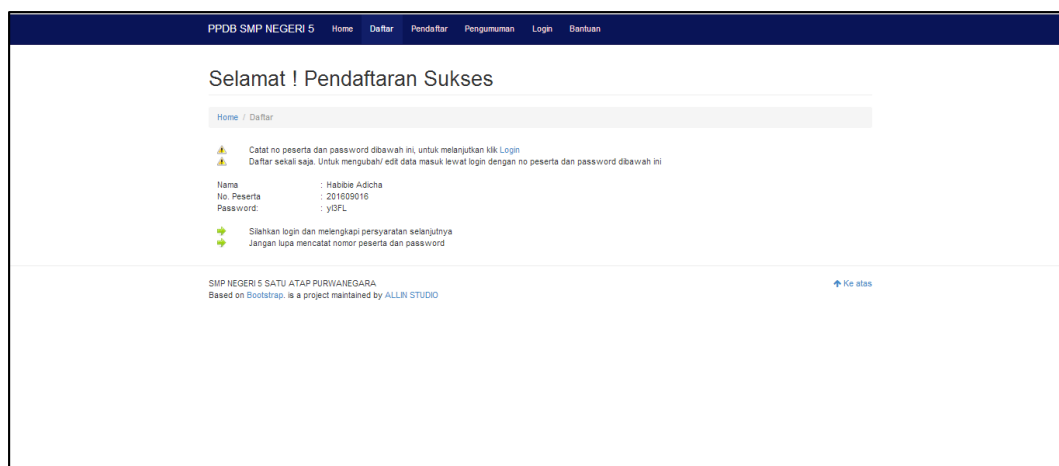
PPDB SMP NEGERI 5 Home Daftar Pendaftar Pengumuman Login Bantuan

Selamat ! Pendaftaran Sukses

Home / Daftar

Catat no peserta dan password dibawah ini, untuk melanjutkan klik Login
Daftar sekali saja. Untuk mengubah/ edit data masuk lewat login dengan no peserta dan password dibawah ini

| Nama | : Habibie Adicha |
|---|---|
| No. Peserta | : 201609016 |
| Password: | : yl3FL |

Silahkan login dan melengkapi persyaratan selanjutnya
Jangan lupa mencatat nomor peserta dan password

SMP NEGERI 5 SATU ATAP PURWANEGARA
Based on Bootstrap. is a project maintained by ALLIN STUDIO

Ke atas